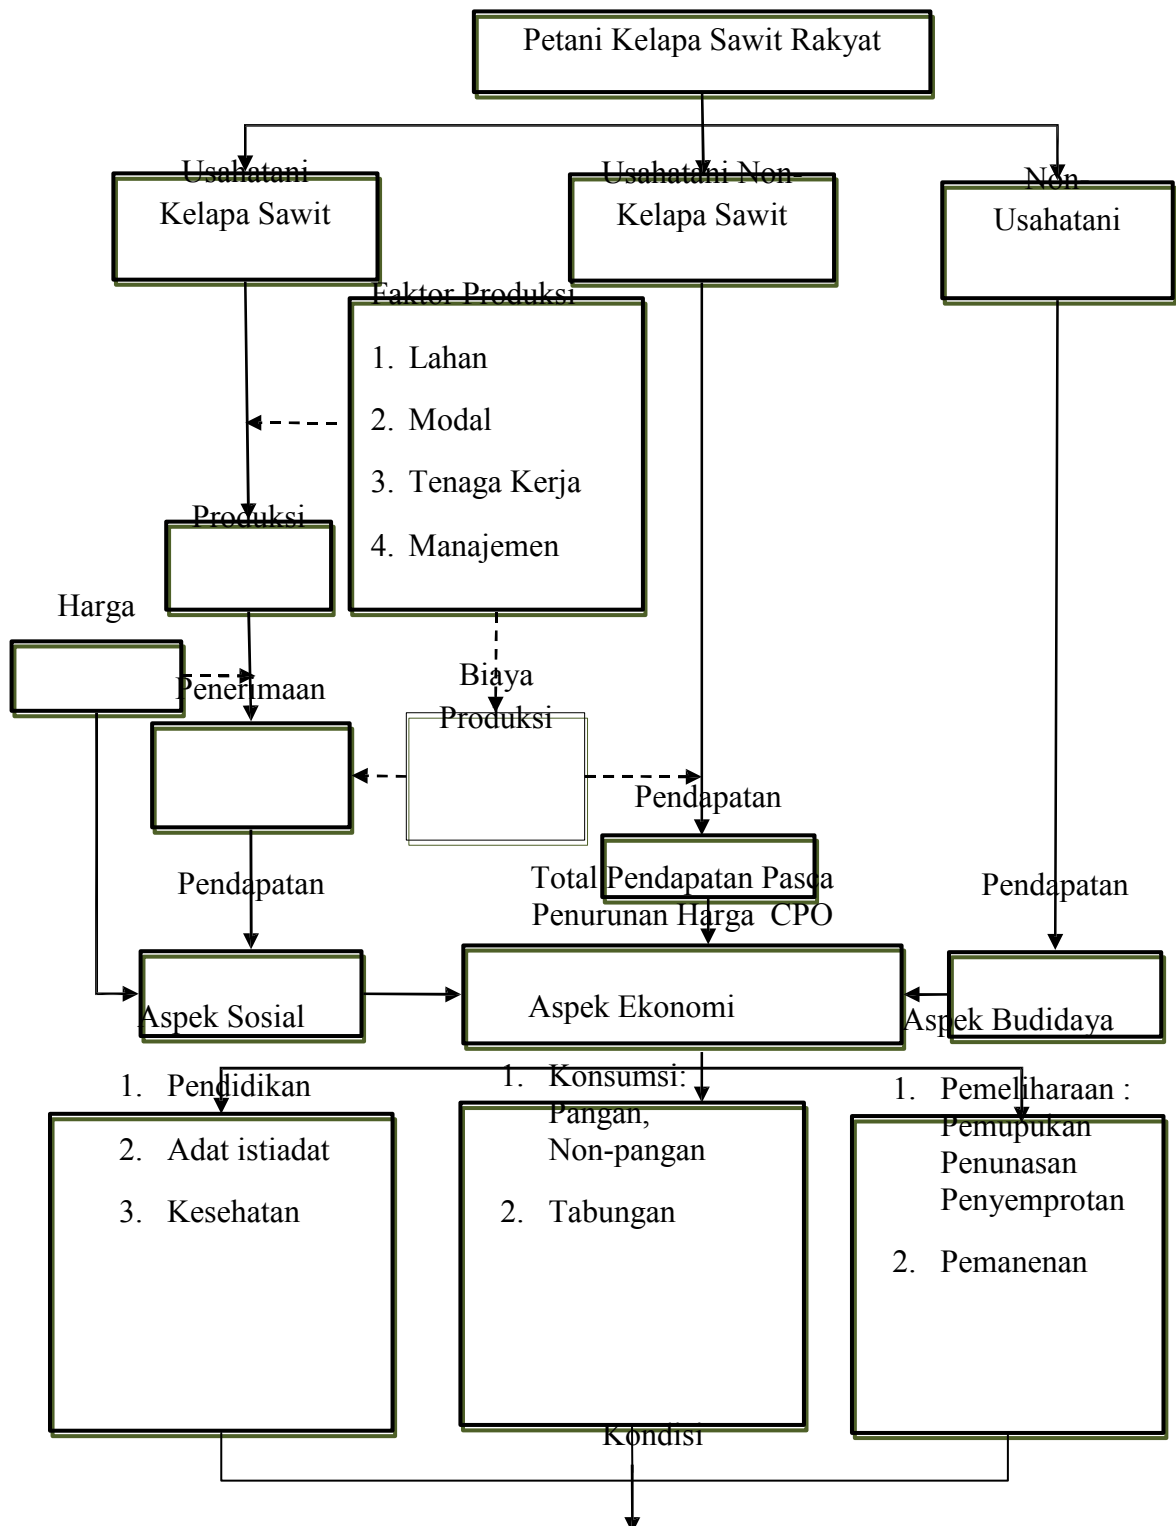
Petani Kelapa Sawit Rakyat

Usahatani Kelapa Sawit

Usahatani Non-Kelapa Sawit

Non Usahatani

Faktor Produksi

1. Lahan
2. Modal
3. Tenaga Kerja
4. Manajemen

Produksi

Harga

Penerimaan

Biaya Produksi

Pendapatan

Pendapatan

Total Pendapatan Pasca Penurunan Harga CPO

Pendapatan

Aspek Sosial

Aspek Ekonomi

Aspek Budidaya

1. Pendidikan
2. Adat istiadat
3. Kesehatan

1. Konsumsi: Pangan, Non-pangan
2. Tabungan

1. Pemeliharaan : Pemupukan Penunasan Penyemprotan
2. Pemanenan

Kondisi